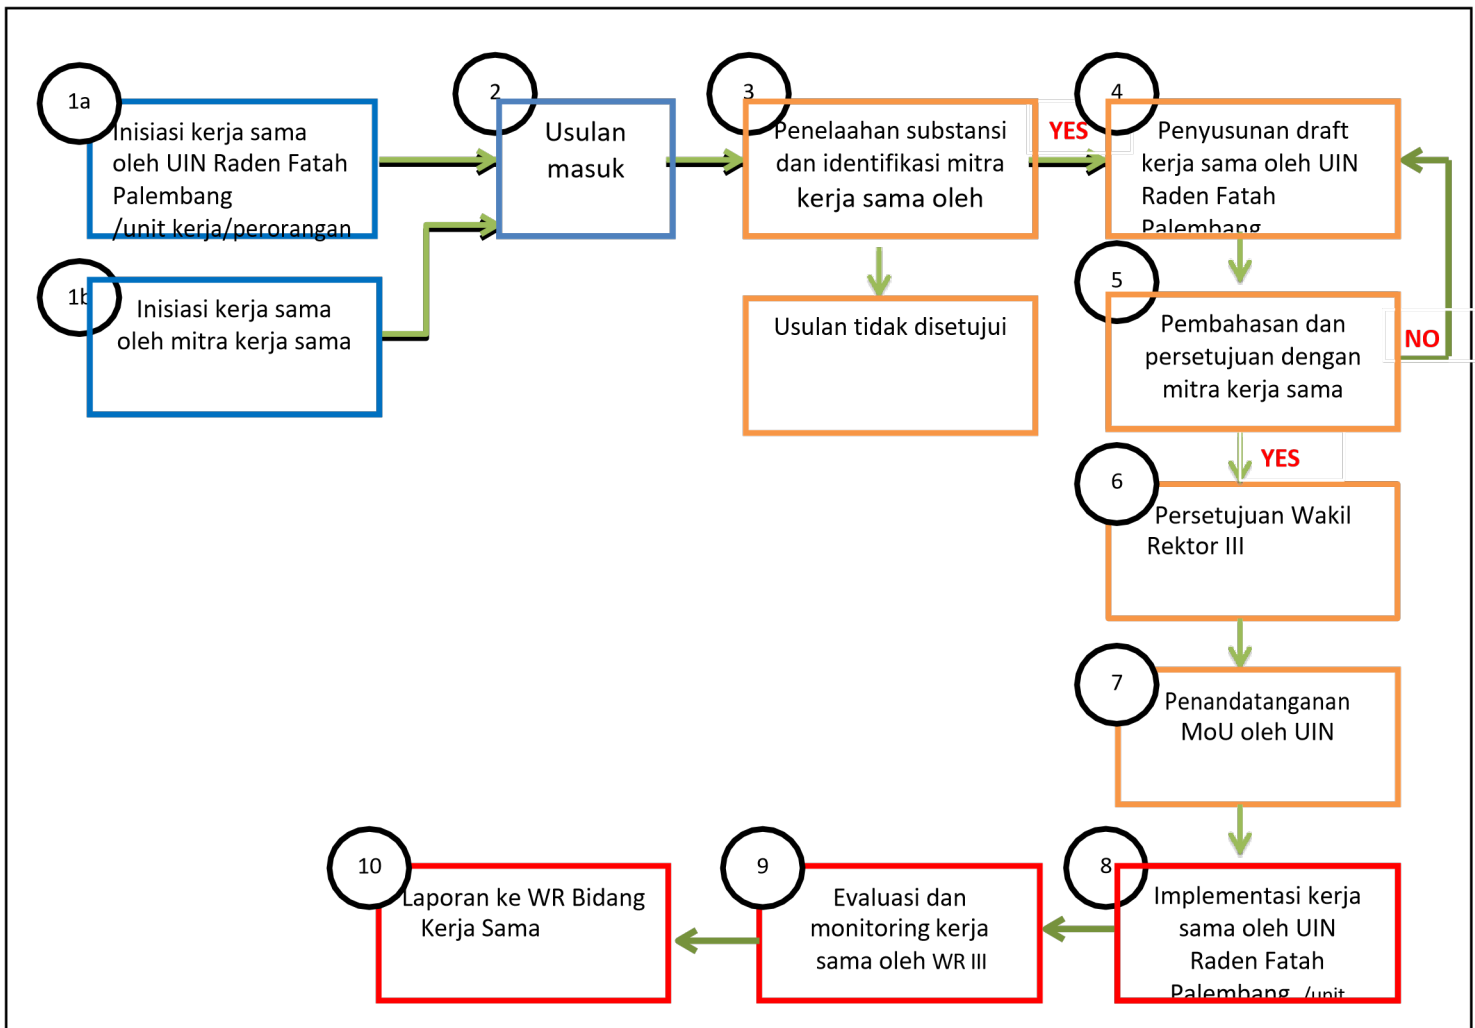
1a
Inisiasi kerja sama oleh UIN Raden Fatah Palembang /unit kerja/perorangan

1b
Inisiasi kerja sama oleh mitra kerja sama

2
Usulan masuk

3
Penelaahan substansi dan identifikasi mitra kerja sama oleh

Usulan tidak disetujui

YES

4
Penyusunan draft kerja sama oleh UIN Raden Fatah Palembang

5
Pembahasan dan persetujuan dengan mitra kerja sama

NO

YES

6
Persetujuan Wakil Rektor III

7
Penandatanganan MoU oleh UIN

8
Implementasi kerja sama oleh UIN Raden Fatah Palembang /unit

9
Evaluasi dan monitoring kerja sama oleh WR III

10
Laporan ke WR Bidang Kerja Sama